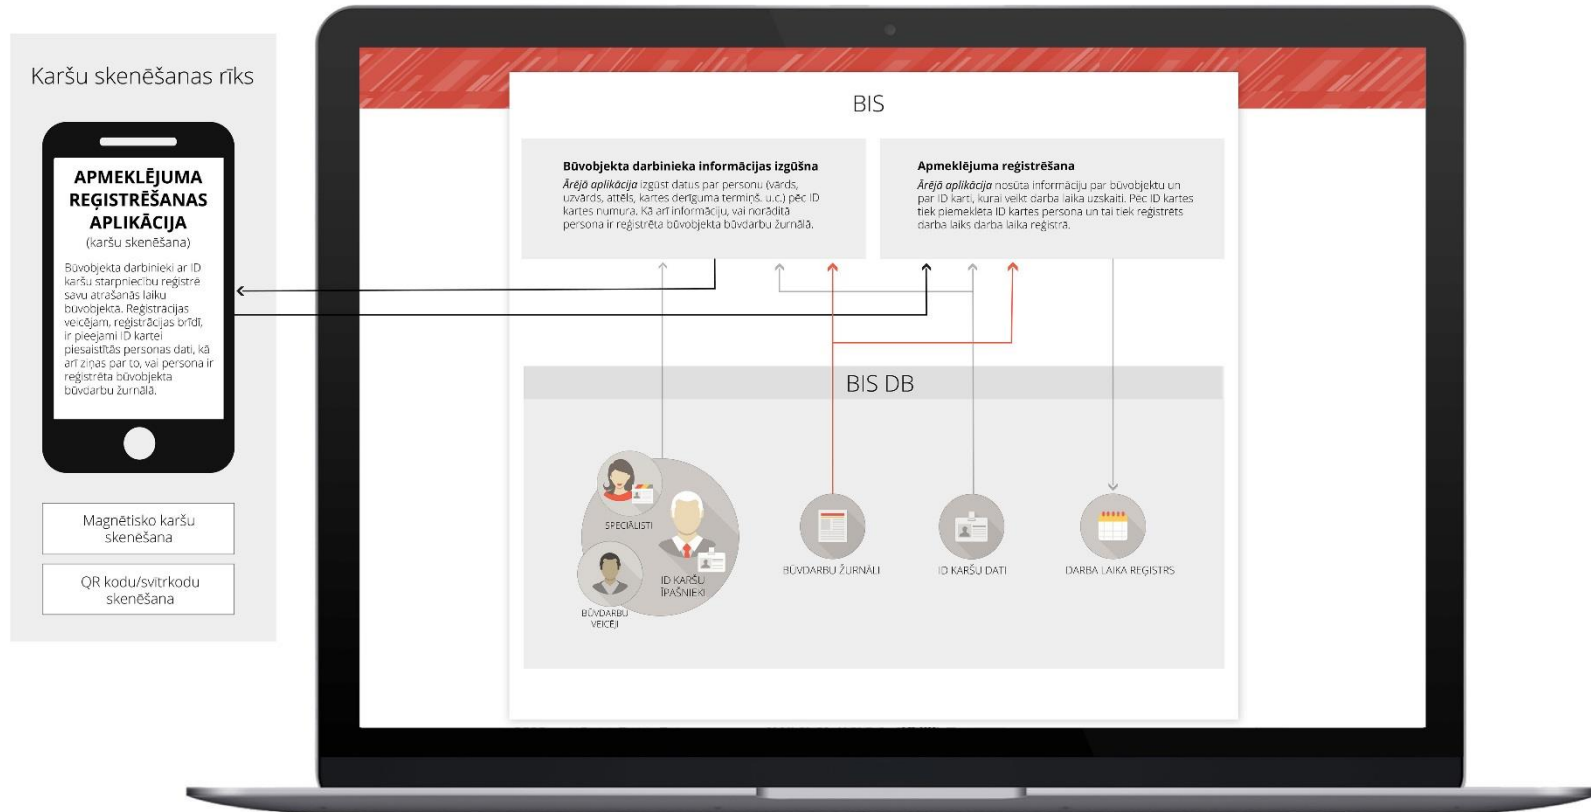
Karšu skenēšanas rīks

APMEKLĒJUMA REĢISTRĒŠANAS APLIKĀCIJA
(karšu skenēšana)

Būvobjekta darbinieki ar ID karšu starpniecību reģistrē savu atrašanās laiku būvobjektā. Reģistrācijas veicējam, reģistrācijas brīdī, ir pieejami ID kartei piesaistītās personas dati, kā arī ziņas par to, vai persona ir reģistrēta būvobjekta būvdarbu žurnālā.

Magnētisko karšu skenēšana

QR kodu/svitrkodu skenēšana

BIS

Būvobjekta darbinieka informācijas izgūšna
Ārējā aplikācija izgūst datus par personu (vārds, uzvārds, attēls, kartes derīguma termiņš. u.c.) pēc ID kartes numura. Kā arī informāciju, vai norādītā persona ir reģistrēta būvobjekta būvdarbu žurnālā.

Apmeklējuma reģistrēšana
Ārējā aplikācija nosūta informāciju par būvobjektu un par ID karti, kurai veikt darba laika uzskaiti. Pēc ID kartes tiek piemeklēta ID kartes persona un tai tiek reģistrēts darba laiks darba laika reģistrā.

BIS DB

SPECIĀLISTI

ID KARŠU ĪPAŠNIEKI

BŪVDARBU VEICĒJI

BŪVDARBU ŽURNĀLI

ID KARŠU DATI

DARBA LAIKA REĢISTRS